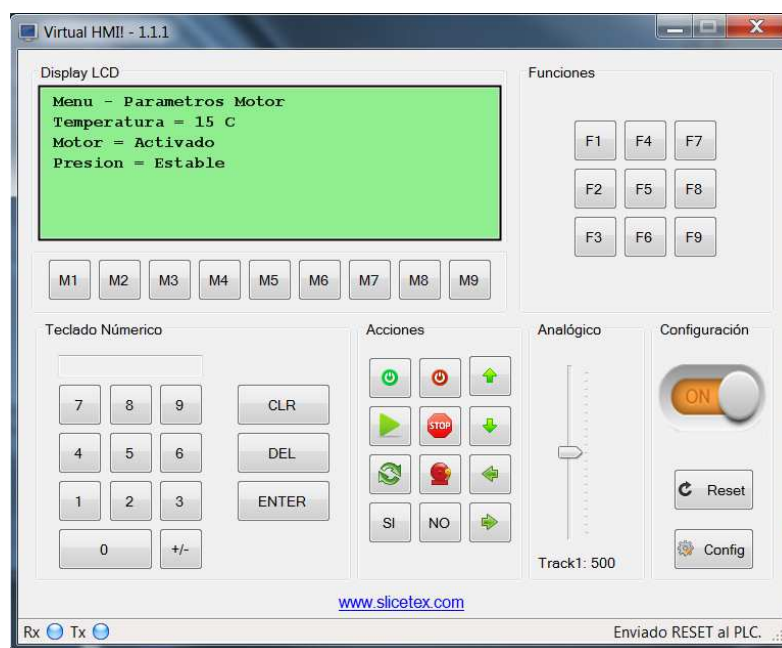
Virtual HMI! - 1.1.1

Display LCD

Menu - Parametros Motor
Temperatura = 15 C
Motor = Activado
Presion = Estable

M1 M2 M3 M4 M5 M6 M7 M8 M9

Funciones

F1 F4 F7
F2 F5 F8
F3 F6 F9

Teclado Númerico

7 8 9
4 5 6
1 2 3
0 +/-

CLR
DEL
ENTER

Acciones

STOP

SI NO

Analógico

Track1: 500

Configuración

ON

Reset

Config

www.slicetex.com

Rx Tx

Enviado RESET al PLC.